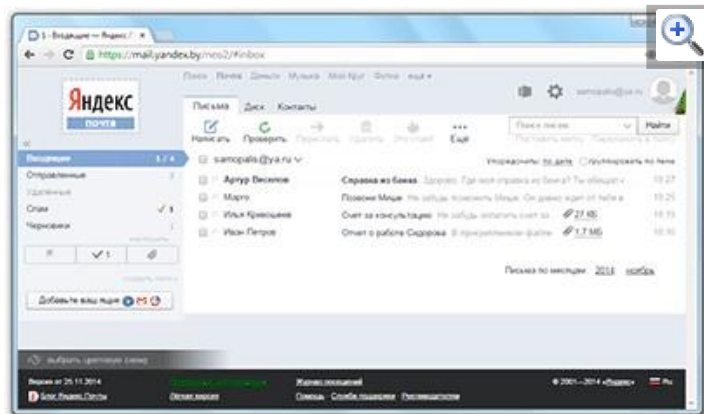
1 · Входящие — Яндекс.Г ×

https://mail.yandex.by/neo2/#inbox

Поиск Почта Деньги Музыка Мой Круг Фотки ещё ▾

samopalis@ya.ru

Яндекс

почта

Письма Диск Контакты

Написать Проверить Переслать Удалить Это спам Ещё

Поиск писем Найти

Входящие 1 / 4

Отправленные

Удаленные

Спам

Черновики

samopalis@ya.ru

Упорядочить: по дате группировать по теме

Артур Веселов Справка из банка Здорово. Где моя справка из банка? Ты обещал 18:27

Марго Позвони Мише Не забудь позвонить Мише. Он давно ждет от тебя 18:25

Илья Кривошеин Счет за консультацию Не забудь оплатить счет за 27 КБ 18:22

Иван Петров Отчет о работе Сидорова В прикрепленном файле 1,7 МБ 18:16

Письма по месяцам: 2014 ноябрь

Добавьте ваш ящик

выбрать цветовую схему

Версия от 25.11.2014

Блог Яндекс.Почты

Легкая версия

Журнал посещений

Помощь · Служба поддержки · Реклама

© 2001—2014 «Яндекс»

Ru